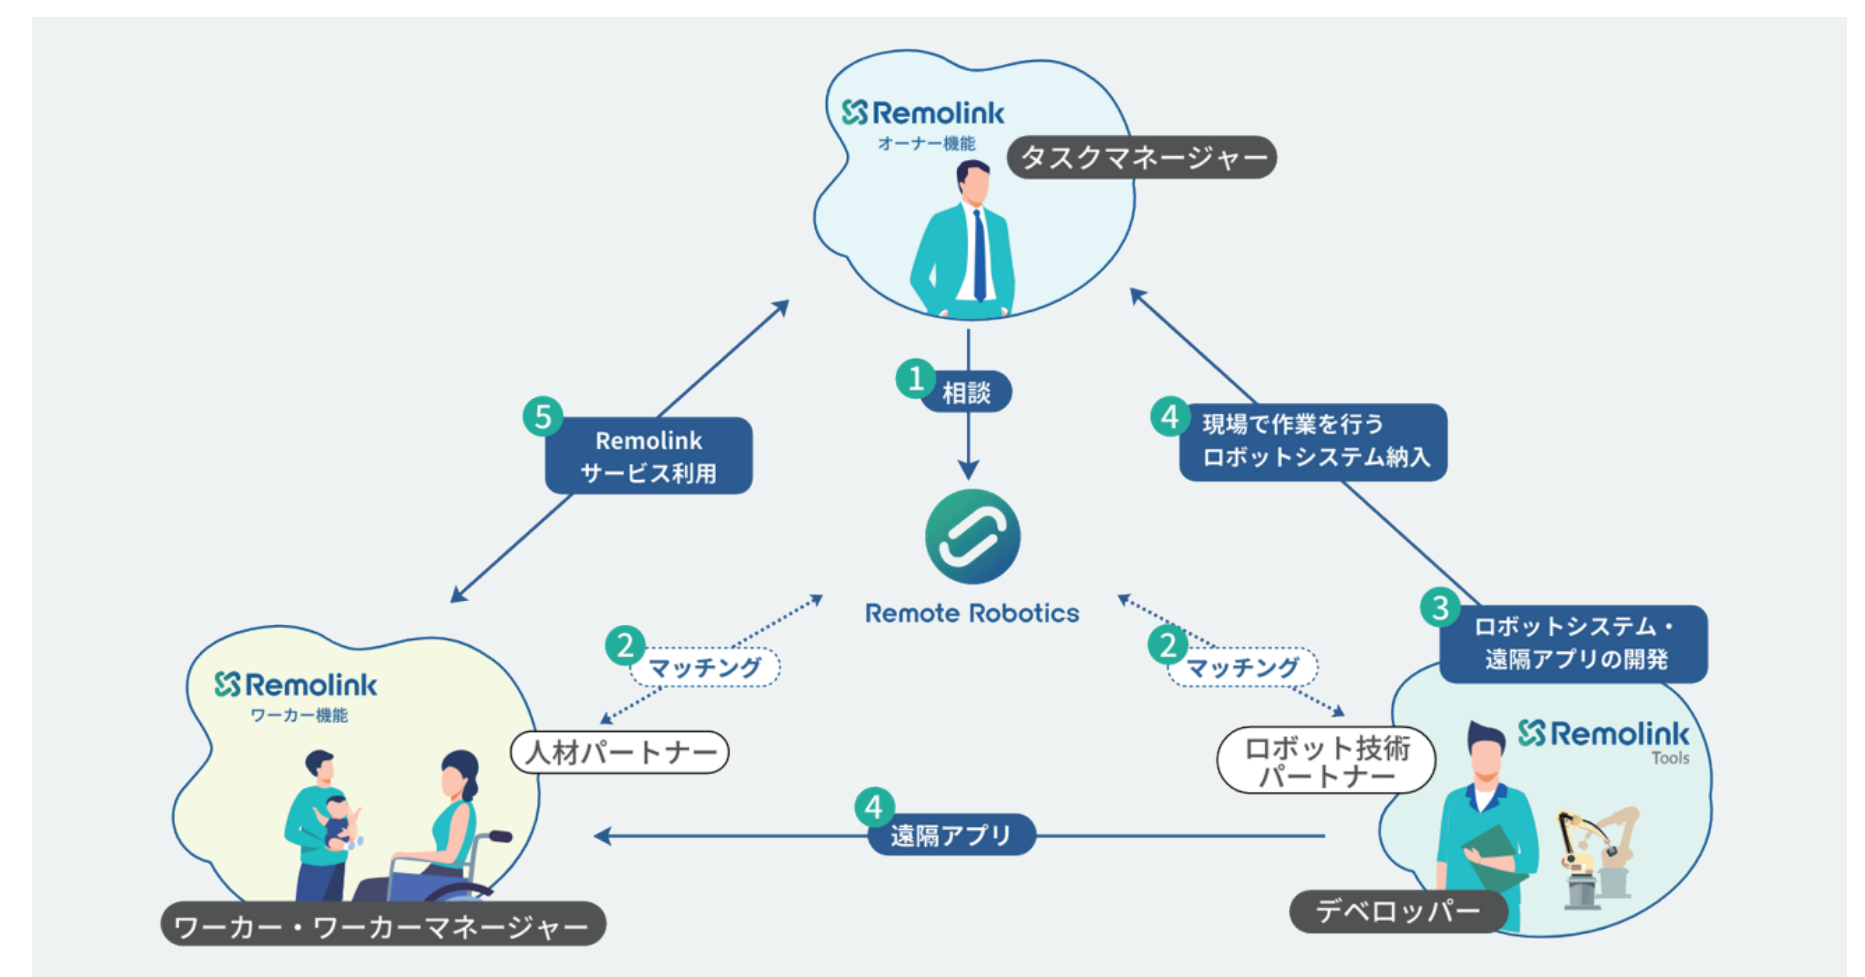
Remolink
オーナー機能
タスクマネージャー

1 相談

5 Remolink サービス利用

4 現場で作業を行う ロボットシステム納入

Remote Robotics

2 マッチング

2 マッチング

3 ロボットシステム・遠隔アプリの開発

Remolink
ワーカー機能
人材パートナー

ロボット技術パートナー

Remolink
Tools

4 遠隔アプリ

ワーカー・ワーカーマネージャー

デベロッパー